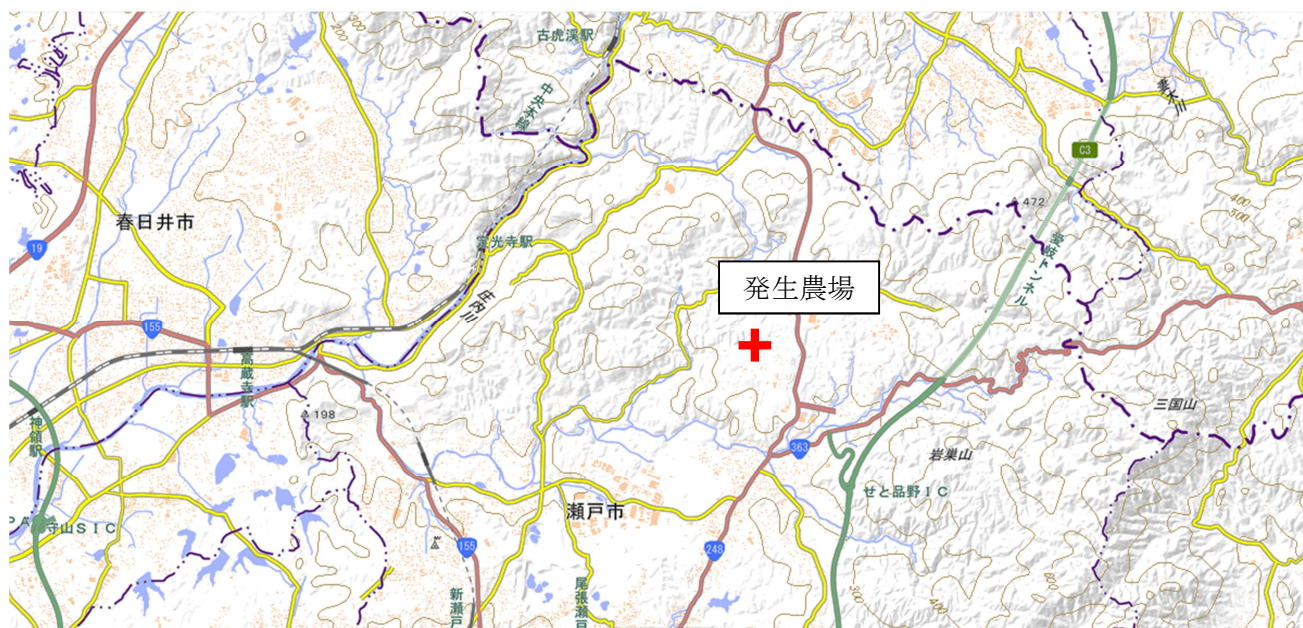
古虎渓駅

中央本線

春日井市

19

定光寺駅

庄内川

155

高蔵寺駅

神領駅

198

PA 守山SIC

155

新瀬戸

瀬戸市

尾張瀬戸

248

363

発生農場

C3

472

猿投トンネル

三国山

岩巣山

せと品野IC

400

500

300

400

200